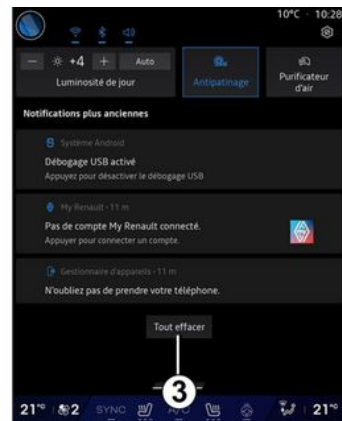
10°C · 10:28

— +4 + Auto
Luminosité de jour

Antipatinage

Purificateur d'air

Notifications plus anciennes

Système Android
Débogage USB activé
Appuyez pour désactiver le débogage USB

My Renault · 11 m
Pas de compte My Renault connecté.
Appuyer pour connecter un compte.

Gestionnaire d'appareils · 11 m
N'oubliez pas de prendre votre téléphone.

Tout effacer

3

21° 2 SYNC A/C 21°